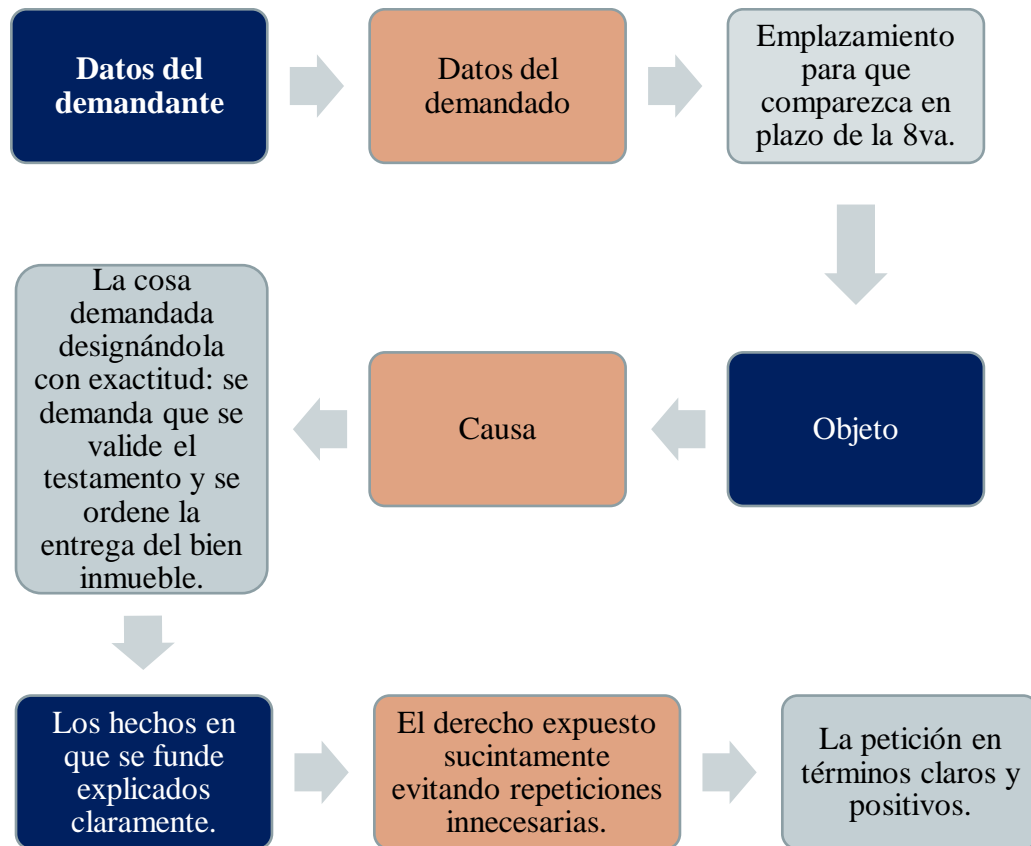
**Datos del demandante**

Datos del demandado

Emplazamiento para que comparezca en plazo de la 8va.

Objeto

Causa

La cosa demandada designándola con exactitud: se demanda que se valide el testamento y se ordene la entrega del bien inmueble.

Los hechos en que se funde explicados claramente.

El derecho expuesto sucintamente evitando repeticiones innecesarias.

La petición en términos claros y positivos.